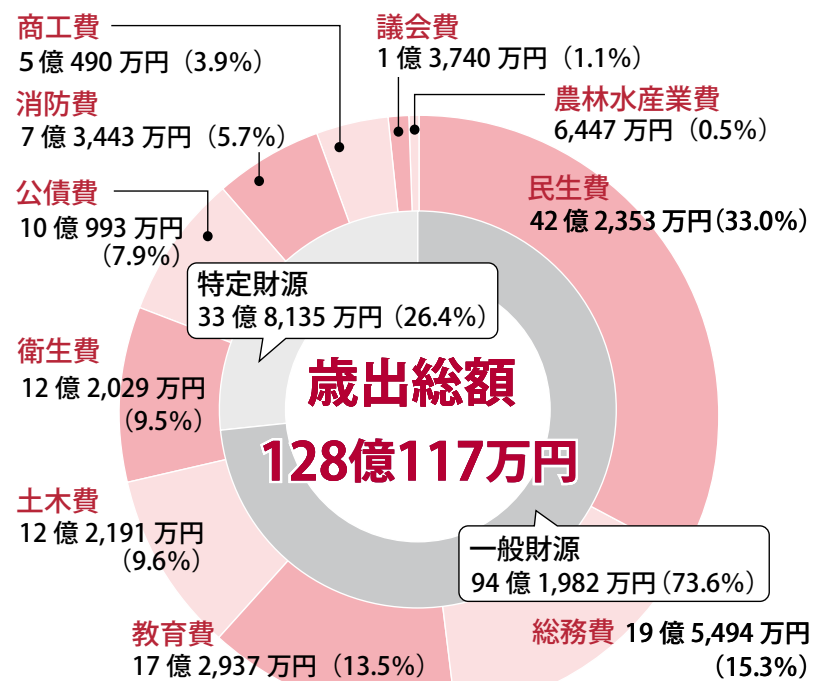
商工費
5 億 490 万円（3.9%）

議会費
1 億 3,740 万円（1.1%）

農林水産業費
6,447 万円（0.5%）

消防費
7 億 3,443 万円（5.7%）

民生費
42 億 2,353 万円（33.0%）

公債費
10 億 993 万円（7.9%）

特定財源
33 億 8,135 万円（26.4%）

衛生費
12 億 2,029 万円（9.5%）

歳出総額
128億117万円

土木費
12 億 2,191 万円（9.6%）

一般財源
94 億 1,982 万円（73.6%）

教育費
17 億 2,937 万円（13.5%）

総務費 19 億 5,494 万円（15.3%）